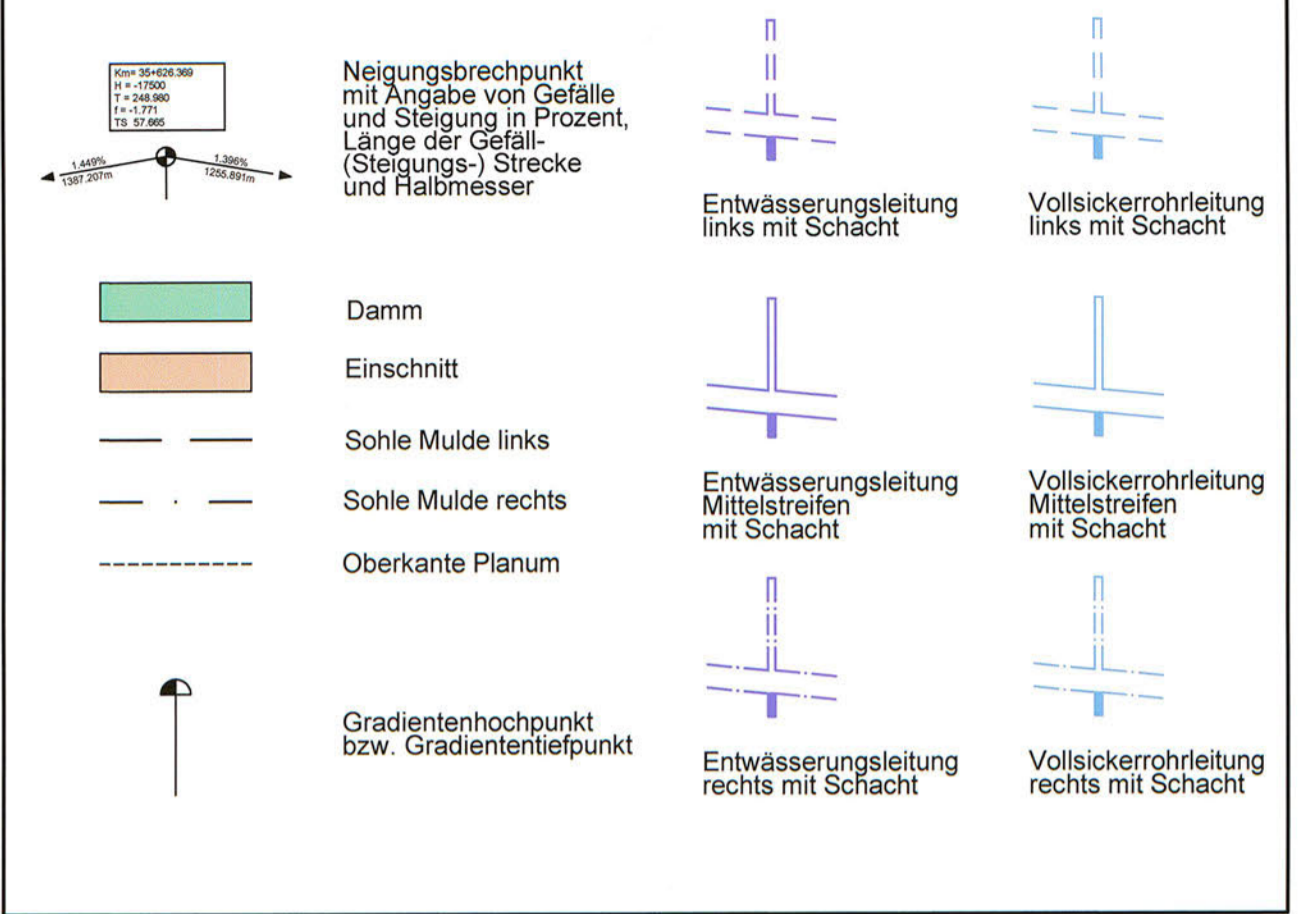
Km= 35+626.369
H = -17500
T = 248.980
f = -1.771
TS 57.665

1.449%
1387.207m

1.396%
1255.891m

Neigungsbrechpunkt mit Angabe von Gefälle und Steigung in Prozent, Länge der Gefäll- (Steigungs-) Strecke und Halbmesser

Entwässerungsleitung links mit Schacht

Vollsickerrohrleitung links mit Schacht

Damm

Einschnitt

Sohle Mulde links

Sohle Mulde rechts

Oberkante Planum

Entwässerungsleitung Mittelstreifen mit Schacht

Vollsickerrohrleitung Mittelstreifen mit Schacht

Gradientenhochpunkt bzw. Gradiententiefpunkt

Entwässerungsleitung rechts mit Schacht

Vollsickerrohrleitung rechts mit Schacht